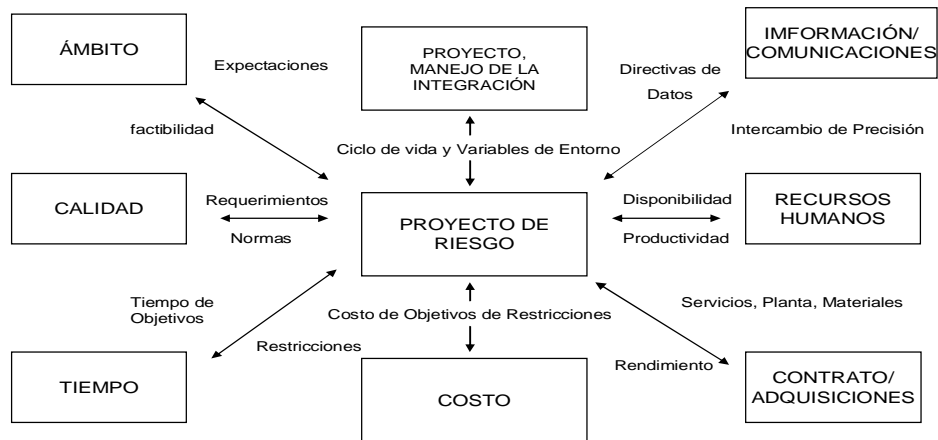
ÁMBITO

Expectaciones

PROYECTO, MANEJO DE LA INTEGRACIÓN

IMFORMACIÓN/ COMUNICACIONES

Directivas de Datos

factibilidad

Ciclo de vida y Variables de Entorno

Intercambio de Precisión

CALIDAD

Requerimientos

Normas

PROYECTO DE RIESGO

Disponibilidad

Productividad

RECURSOS HUMANOS

Tiempo de Objetivos

Costo de Objetivos de Restricciones

Servicios, Planta, Materiales

Restricciones

Rendimiento

TIEMPO

COSTO

CONTRATO/ ADQUISICIONES